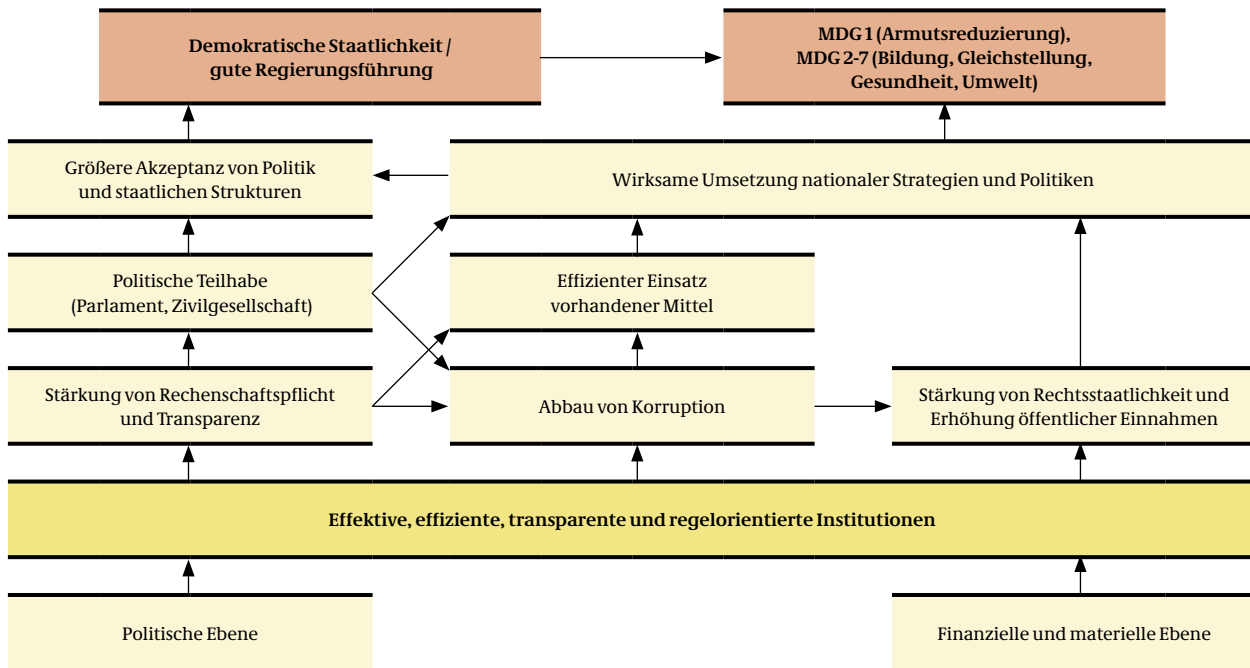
Demokratische Staatlichkeit / gute Regierungsführung

MDG 1 (Armutsreduzierung), MDG 2-7 (Bildung, Gleichstellung, Gesundheit, Umwelt)

Größere Akzeptanz von Politik und staatlichen Strukturen

Wirksame Umsetzung nationaler Strategien und Politiken

Politische Teilhabe (Parlament, Zivilgesellschaft)

Effizienter Einsatz vorhandener Mittel

Stärkung von Rechenschaftspflicht und Transparenz

Abbau von Korruption

Stärkung von Rechtsstaatlichkeit und Erhöhung öffentlicher Einnahmen

Effektive, effiziente, transparente und regelorientierte Institutionen

Politische Ebene

Finanzielle und materielle Ebene